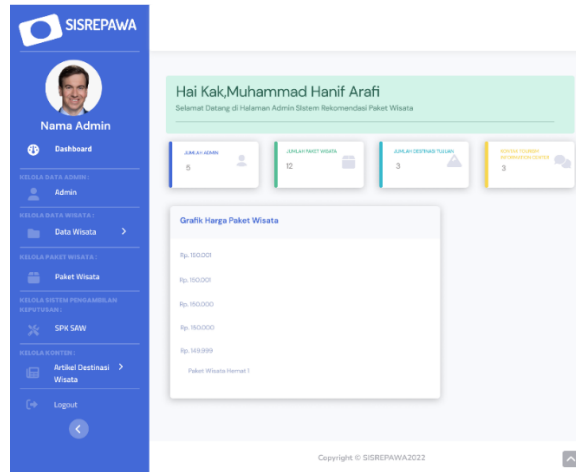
SISREPAWA

Nama Admin

Dashboard

KELOLA DATA ADMIN :

Admin

KELOLA DATA WISATA :

Data Wisata

KELOLA PAKET WISATA :

Paket Wisata

KELOLA SISTEM PENGAMBILAN KEPUTUSAN :

SPK SAW

KELOLA KONTEN :

Artikel Destinasi Wisata

Logout

Hai Kak,Muhammad Hanif Arafi

Selamat Datang di Halaman Admin Sistem Rekomendasi Paket Wisata

JUMLAH ADMIN
5

JUMLAH PAKET WISATA
12

JUMLAH DESTINASI TUJUAN
3

KONTAK TOURISM INFORMATION CENTER
3

Grafik Harga Paket Wisata

Rp. 150,001

Rp. 150,001

Rp. 150,000

Rp. 150,000

Rp. 149,999

Paket Wisata Hemat 1

Copyright © SISREPAWA2022